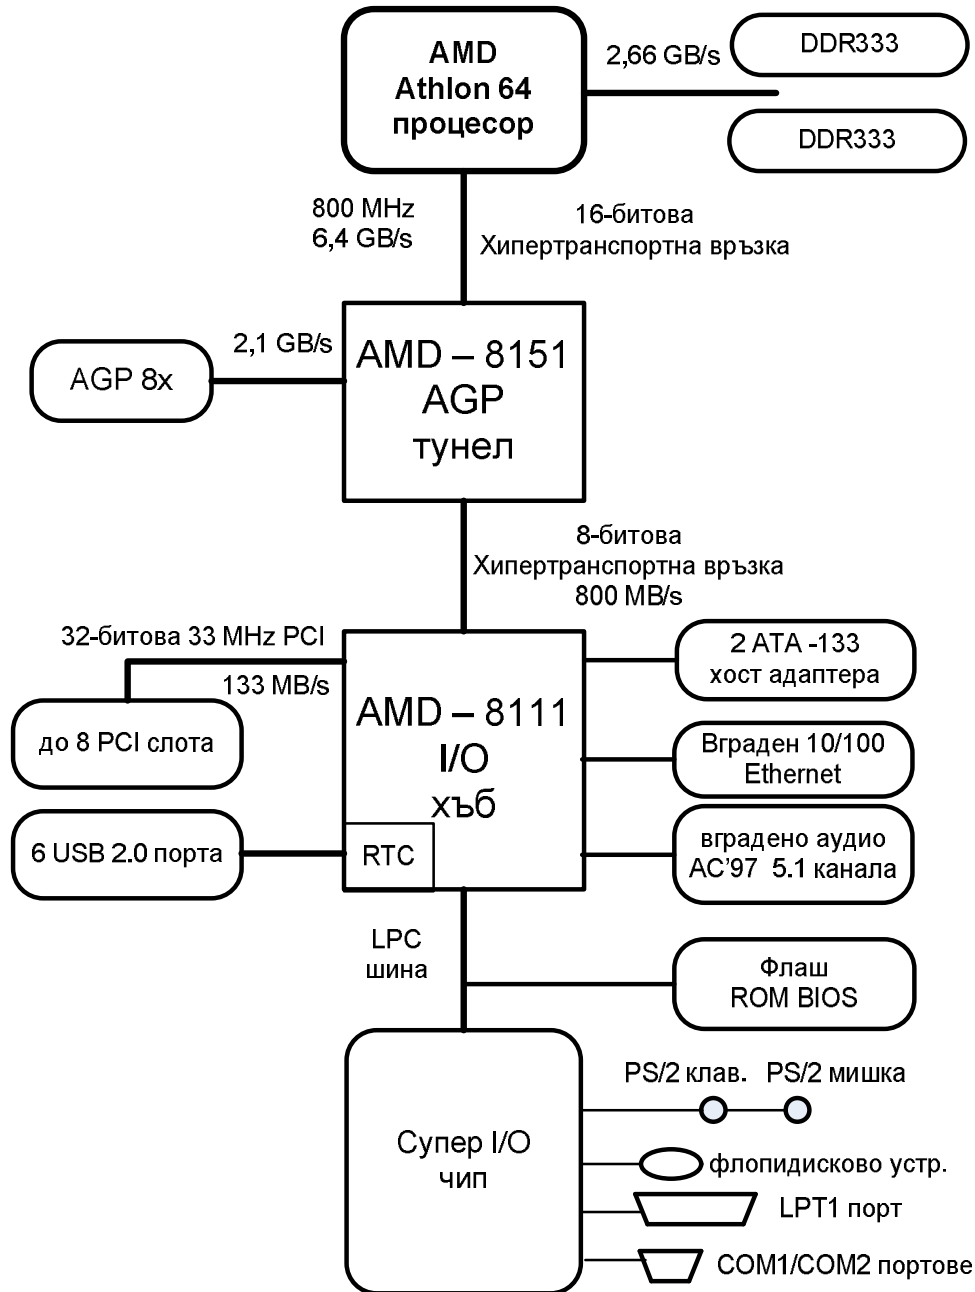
AMD
Athlon 64
процесор

2,66 GB/s

DDR333

DDR333

800 MHz
6,4 GB/s

16-битова
Хипертранспортна връзка

2,1 GB/s

AGP 8x

AMD – 8151
AGP
тунел

8-битова
Хипертранспортна връзка
800 MB/s

32-битова 33 MHz PCI

133 MB/s

до 8 PCI слота

AMD – 8111
I/O
хъб

RTC

6 USB 2.0 порта

2 ATA -133
хост адаптера

Вграден 10/100
Ethernet

вградено аудио
AC'97 5.1 канала

LPC
шина

Флаш
ROM BIOS

Супер I/O
чип

PS/2 клав.

PS/2 мишка

флопидисково устр.

LPT1 порт

COM1/COM2 портове